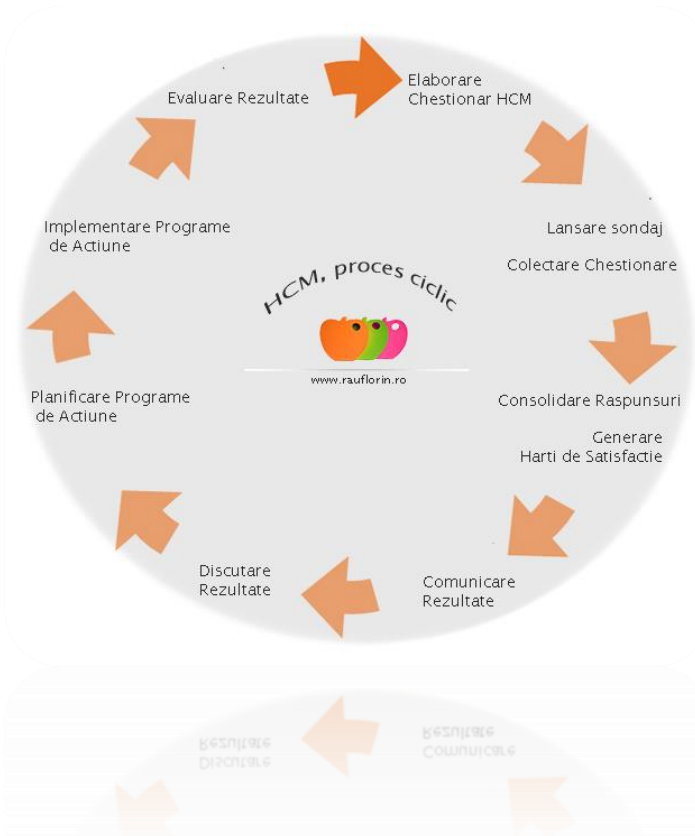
Evaluare Rezultate

Elaborare Chestionar HCM

Lansare sondaj

Colectare Chestionare

Consolidare Raspunsuri

Generare Harti de Satisfactie

Comunicare Rezultate

Discutare Rezultate

Planificare Programe de Actiune

Implementare Programe de Actiune

HCM, proces ciclic

www.rauflorin.ro